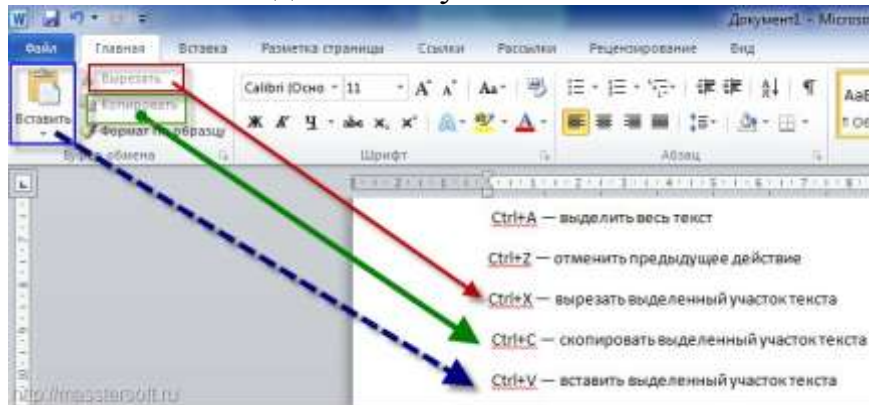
Документ1 - Microso

Файл Главная Вставка Разметка страницы Ссылки Рассылки Рецензирование Вид

Вставить

Вырезать

Копировать

Формат по образцу

Буфер обмена

Calibri (Осно 11

Шрифт

Абзац

АаБ

Ctrl+A — выделить весь текст

Ctrl+Z — отменить предыдущее действие

Ctrl+X — вырезать выделенный участок текста

Ctrl+C — скопировать выделенный участок текста

Ctrl+V — вставить выделенный участок текста

http://masstersoft.ru